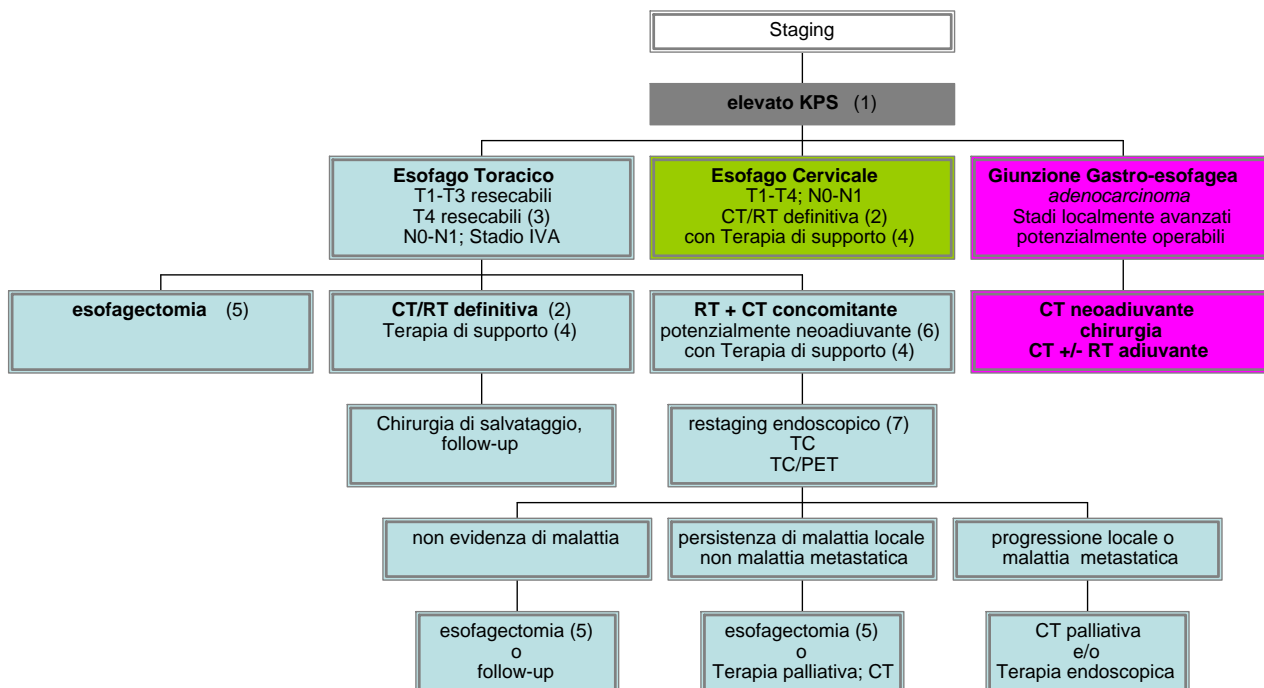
Staging

elevato KPS (1)

Esofago Toracico
T1-T3 resecabili
T4 resecabili (3)
N0-N1; Stadio IVA

Esofago Cervicale
T1-T4; N0-N1
CT/RT definitiva (2)
con Terapia di supporto (4)

Giunzione Gastro-esofagea
adenocarcinoma
Stadi localmente avanzati
potenzialmente operabili

esofagectomia (5)

CT/RT definitiva (2)
Terapia di supporto (4)

RT + CT concomitante
potenzialmente neoadiuvante (6)
con Terapia di supporto (4)

CT neoadiuvante
chirurgia
CT +/- RT adiuvante

Chirurgia di salvataggio,
follow-up

restaging endoscopico (7)
TC
TC/PET

non evidenza di malattia

persistenza di malattia locale
non malattia metastatica

progressione locale o
malattia metastatica

esofagectomia (5)
o
follow-up

esofagectomia (5)
o
Terapia palliativa; CT

CT palliativa
e/o
Terapia endoscopica